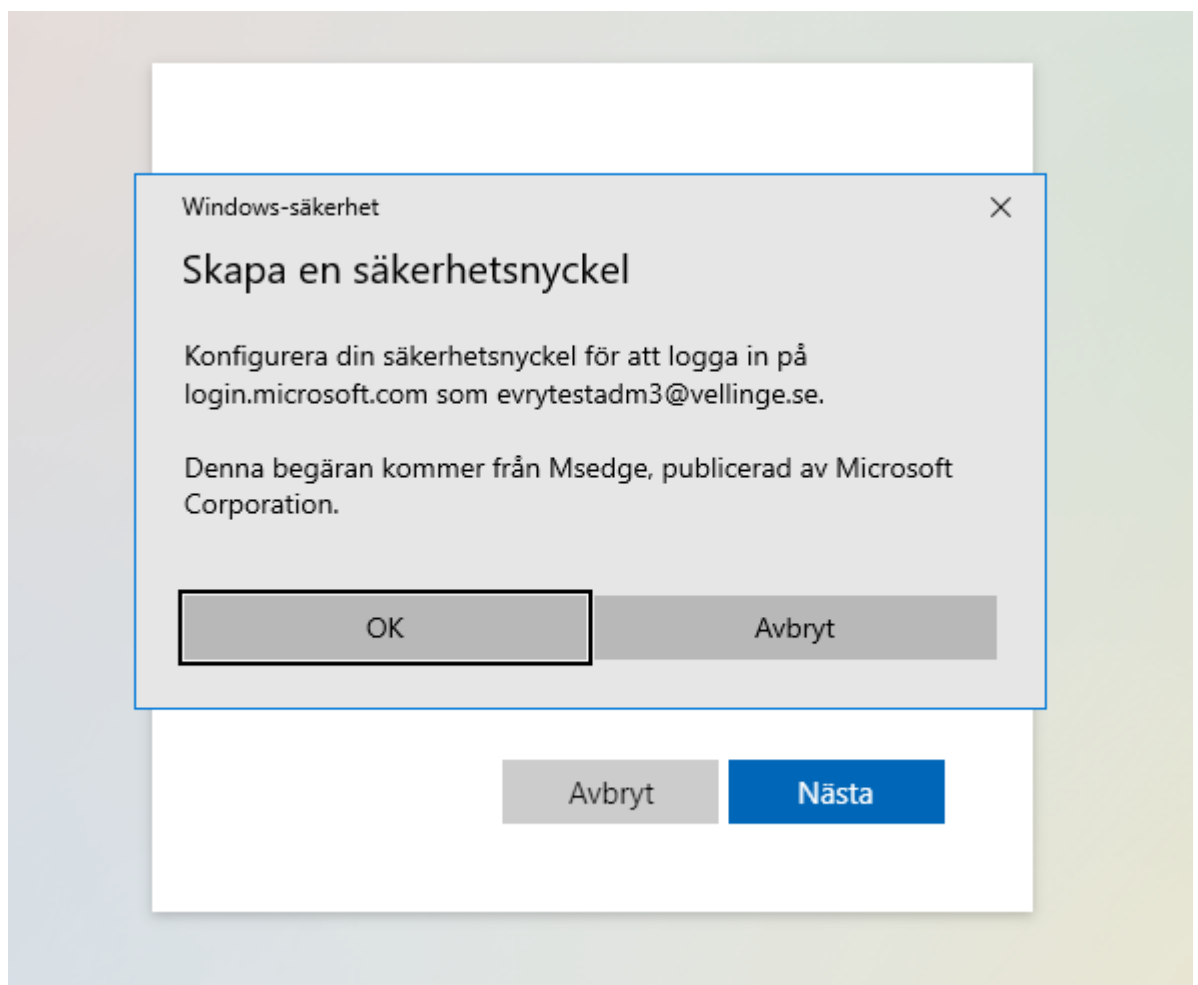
Windows-säkerhet

×

Skapa en säkerhetsnyckel

Konfigurera din säkerhetsnyckel för att logga in på login.microsoft.com som evrytestadm3@vellinge.se.

Denna begäran kommer från Msedge, publicerad av Microsoft Corporation.

OK

Avbryt

Avbryt

Nästa